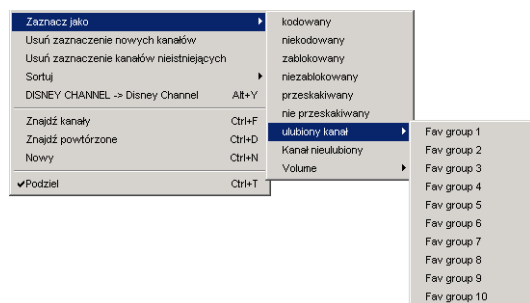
Zaznacz jako
Usuń zaznaczenie nowych kanałów
Usuń zaznaczenie kanałów nieistniejących
Sortuj
DISNEY CHANNEL -> Disney Channel Alt+Y
Znajdź kanały Ctrl+F
Znajdź powtórzone Ctrl+D
Nowy Ctrl+N
✔Podziel Ctrl+T

kodowany
niekodowany
zablokowany
niezablokowany
przeskakiwany
nie przeskakiwany
ulubiony kanał
Kanał nieulubiony
Volume

Fav group 1
Fav group 2
Fav group 3
Fav group 4
Fav group 5
Fav group 6
Fav group 7
Fav group 8
Fav group 9
Fav group 10